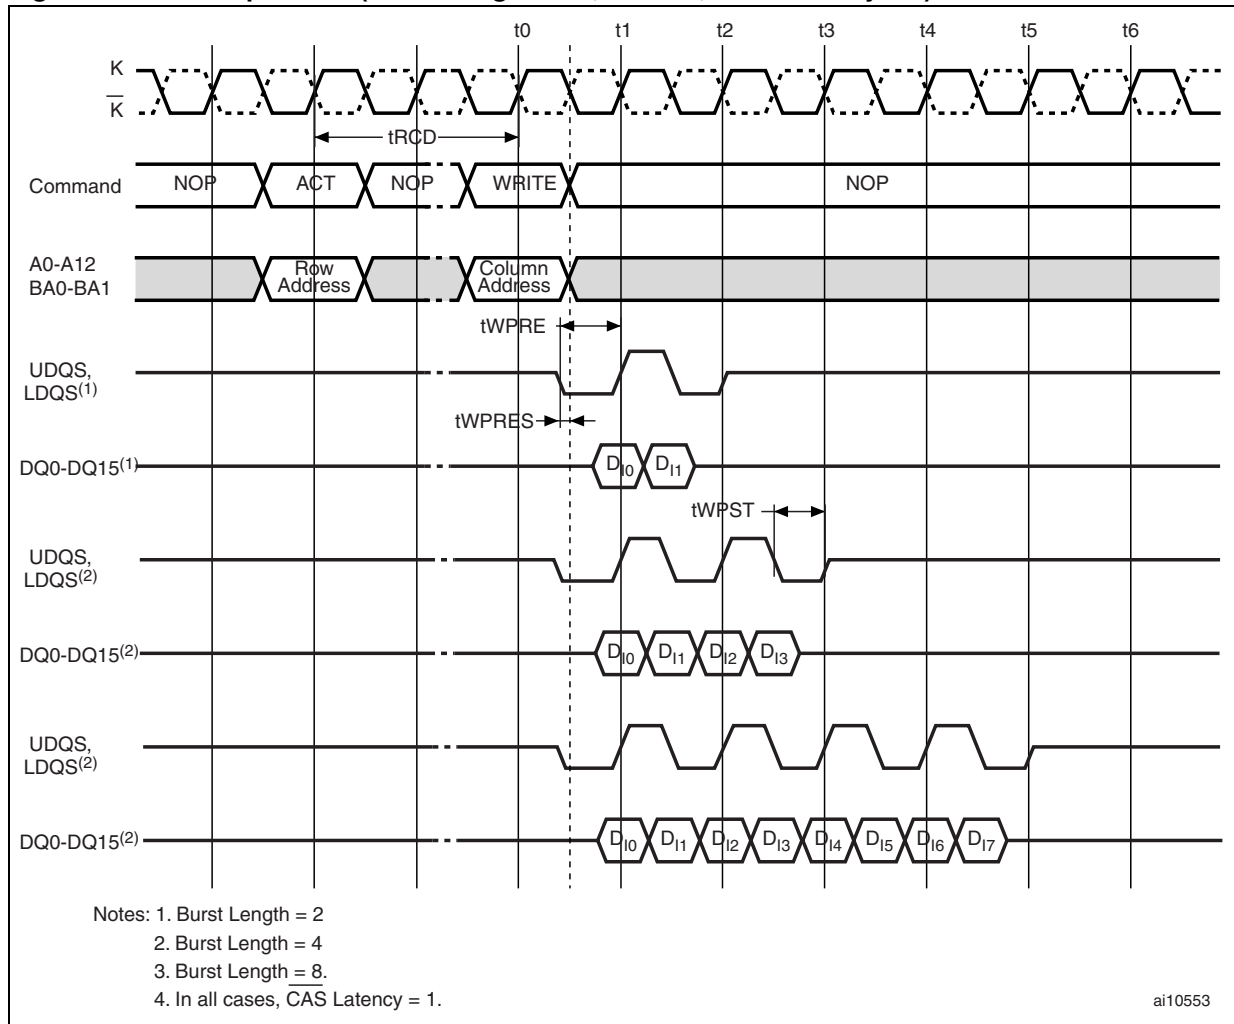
t0 t1 t2 t3 t4 t5 t6

K
$\overline{K}$

tRCD

Command NOP ACT NOP WRITE NOP

A0-A12
BA0-BA1
Row Address
Column Address

tWPRE

UDQS, LDQS$^{(1)}$

tWPRES

DQ0-DQ15$^{(1)}$ $D_{I0}$ $D_{I1}$

tWPST

UDQS, LDQS$^{(2)}$

DQ0-DQ15$^{(2)}$ $D_{I0}$ $D_{I1}$ $D_{I2}$ $D_{I3}$

UDQS, LDQS$^{(2)}$

DQ0-DQ15$^{(2)}$ $D_{I0}$ $D_{I1}$ $D_{I2}$ $D_{I3}$ $D_{I4}$ $D_{I5}$ $D_{I6}$ $D_{I7}$

Notes: 1. Burst Length = 2
2. Burst Length = 4
3. Burst Length = 8.
4. In all cases, $\overline{CAS}$ Latency = 1.

ai10553